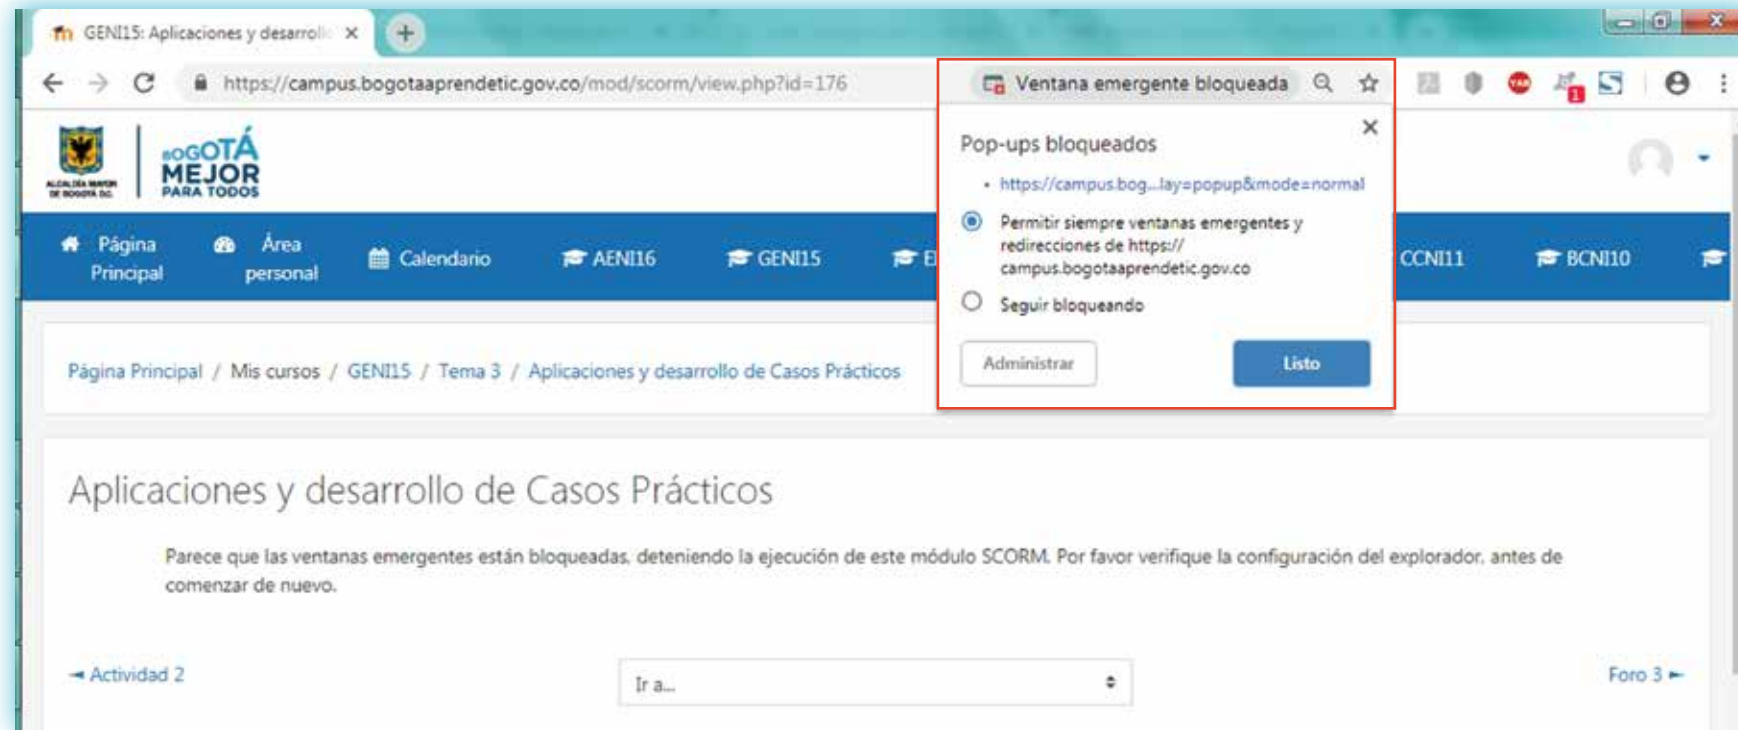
GENI15: Aplicaciones y desarrollo ×

https://campus.bogotaaprendetic.gov.co/mod/scorm/view.php?id=176

Ventana emergente bloqueada

Pop-ups bloqueados

• https://campus.bog...lay=popup&mode=normal

Permitir siempre ventanas emergentes y redirecciones de https://campus.bogotaaprendetic.gov.co

Seguir bloqueando

Administrar

Listo

ALCALDÍA MAYOR DE BOGOTÁ D.C.

BOGOTÁ MEJOR PARA TODOS

Página Principal

Área personal

Calendario

AENI16

GENI15

E

CCNI11

BCNI10

Página Principal / Mis cursos / GENI15 / Tema 3 / Aplicaciones y desarrollo de Casos Prácticos

Aplicaciones y desarrollo de Casos Prácticos

Parece que las ventanas emergentes están bloqueadas, deteniendo la ejecución de este módulo SCORM. Por favor verifique la configuración del explorador, antes de comenzar de nuevo.

◄ Actividad 2

Ir a...

Foro 3 ►